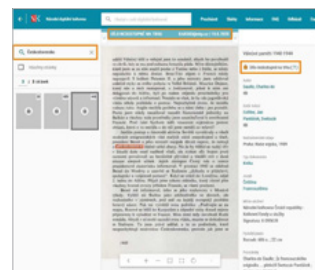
Národní digitální knihovna

Hledat

Vyhledat v ...

Zobrazit fulltext

1 výsledek

Návrat z pobytu 1948 1949

Dostupnost online

Autor
Gaulle, Charles de

Další autor
Grötter, Jan
Hlaďová, Pavlína

Nakladatelské údaje
Praha: Naše vojsko, 1999

Typ dokumentu
Kniha

Jazyk
čeština
Francouzština

Místo uložení
Národní knihovna České republiky

Fyzický popis
Rozměr 484 s., 21 cm

Charles de Gaulle, Le Renouvellement